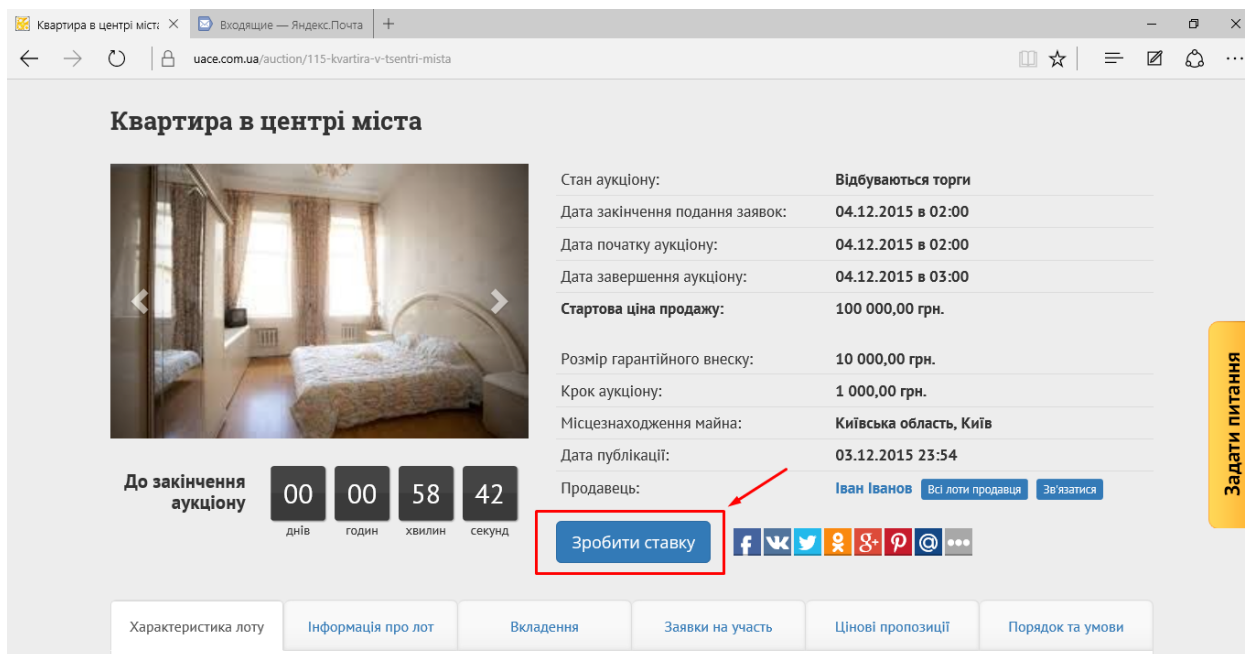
Квартира в центрі міста | Входящие — Яндекс.Почта

uace.com.ua/auction/115-kvartira-v-tsentri-mista

Квартира в центрі міста

| Стан аукціону: | Відбуваються торги |
|---|---|
| Дата закінчення подання заявок: | 04.12.2015 в 02:00 |
| Дата початку аукціону: | 04.12.2015 в 02:00 |
| Дата завершення аукціону: | 04.12.2015 в 03:00 |
| Стартова ціна продажу: | 100 000,00 грн. |
| Розмір гарантійного внеску: | 10 000,00 грн. |
| Крок аукціону: | 1 000,00 грн. |
| Місцезнаходження майна: | Київська область, Київ |
| Дата публікації: | 03.12.2015 23:54 |
| Продавець: | Іван Іванов Всі лоти продавця Зв'язатися |

До закінчення аукціону
00 днів 00 годин 58 хвилин 42 секунд

Зробити ставку

Задати питання

Характеристика лоту | Інформація про лот | Вкладення | Заявки на участь | Цінові пропозиції | Порядок та умови